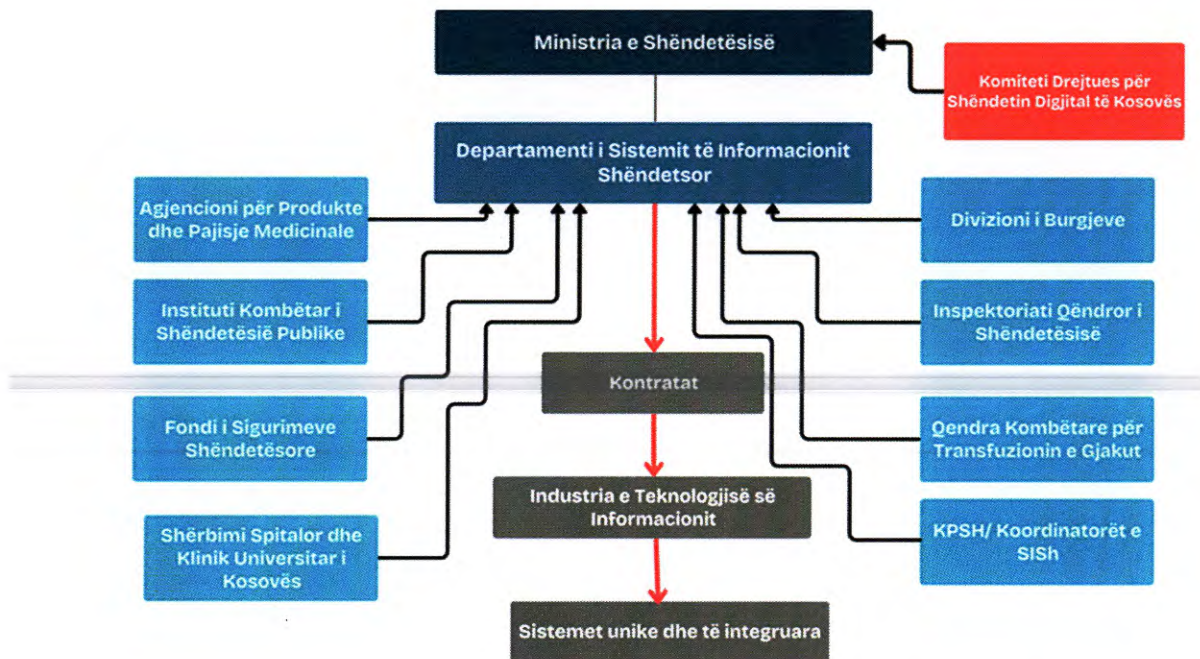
Ministria e Shëndetësisë

Komiteti Drejtues për Shëndetin Digjital të Kosovës

Departamenti i Sistemit të Informacionit Shëndetsor

Agjencioni për Produkte dhe Pajisje Medicinale

Instituti Kombëtar i Shëndetësië Publike

Fondi i Sigurimeve Shëndetësore

Shërbimi Spitalor dhe Klinik Universitar i Kosovës

Divizioni i Burgjeve

Inspektoriati Qëndror i Shëndetësisë

Qendra Kombëtare për Transfuzionin e Gjakut

KPSH/ Koordinatorët e SISh

Kontratat

Industria e Teknologjisë së Informacionit

Sistemet unike dhe të integruara